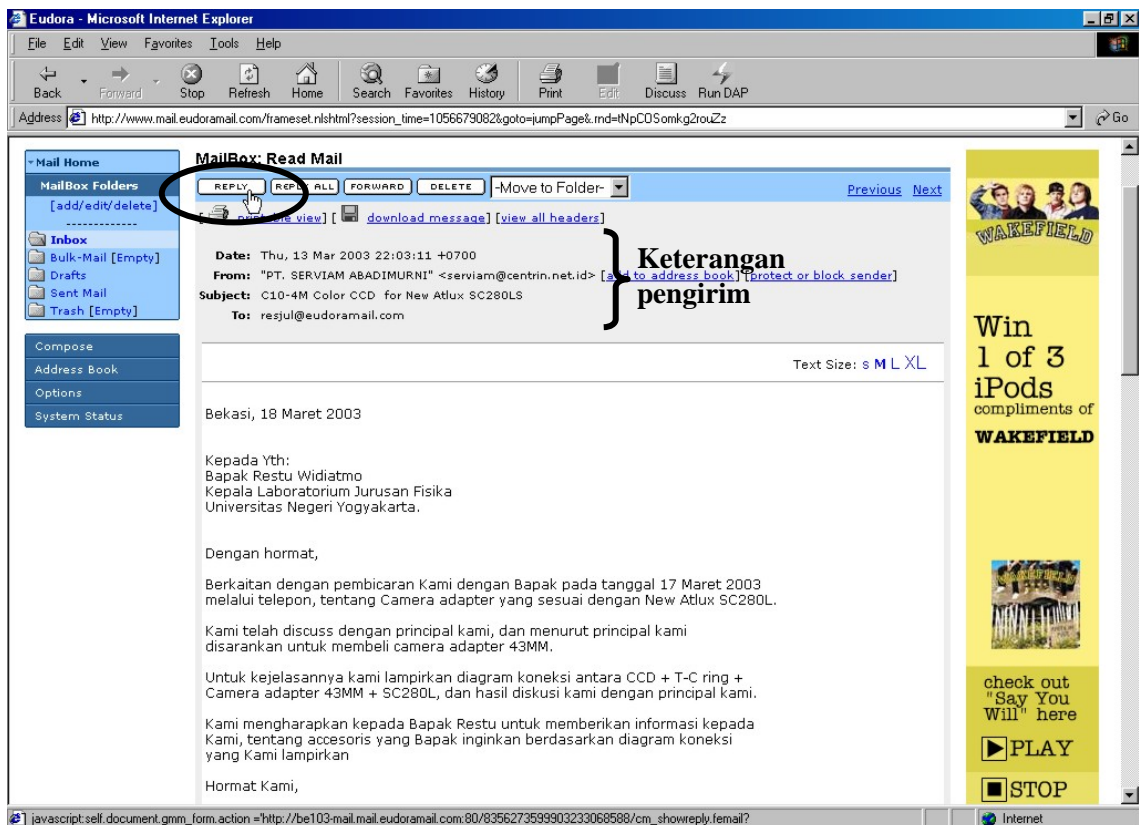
Eudora - Microsoft Internet Explorer

File Edit View Favorites Tools Help

Back Forward Stop Refresh Home Search Favorites History Print Edit Discuss Run DAP

Address http://www.mail.eudoramail.com/frameset.nlshtml?session_time=1056679082&goto=jumpPage&.rnd=tNpCOSomkg2rouZz Go

Mail Home
MailBox Folders
[add/edit/delete]
-------------
Inbox
Bulk-Mail [Empty]
Drafts
Sent Mail
Trash [Empty]

Compose
Address Book
Options
System Status

MailBox: Read Mail

REPLY REP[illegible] ALL FORWARD DELETE -Move to Folder-

Previous Next

[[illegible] view] [ download message] [view all headers]

Date: Thu, 13 Mar 2003 22:03:11 +0700
From: "PT. SERVIAM ABADIMURNI" <serviam@centrin.net.id> [a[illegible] to address book] [protect or block sender]
Subject: C10-4M Color CCD for New Atlux SC280LS
To: resjul@eudoramail.com

Keterangan pengirim

Text Size: s M L XL

Bekasi, 18 Maret 2003

Kepada Yth:
Bapak Restu Widiatmo
Kepala Laboratorium Jurusan Fisika
Universitas Negeri Yogyakarta.

Dengan hormat,

Berkaitan dengan pembicaran Kami dengan Bapak pada tanggal 17 Maret 2003 melalui telepon, tentang Camera adapter yang sesuai dengan New Atlux SC280L.

Kami telah discuss dengan principal kami, dan menurut principal kami disarankan untuk membeli camera adapter 43MM.

Untuk kejelasannya kami lampirkan diagram koneksi antara CCD + T-C ring + Camera adapter 43MM + SC280L, dan hasil diskusi kami dengan principal kami.

Kami mengharapkan kepada Bapak Restu untuk memberikan informasi kepada Kami, tentang accesoris yang Bapak inginkan berdasarkan diagram koneksi yang Kami lampirkan

Hormat Kami,

WAKEFIELD
Win 1 of 3 iPods
compliments of
WAKEFIELD
check out "Say You Will" here
PLAY
STOP

javascript:self.document.gmm_form.action ='http://be103-mail.mail.eudoramail.com:80/835627359990323306858 8/cm_showreply.femail?
Internet